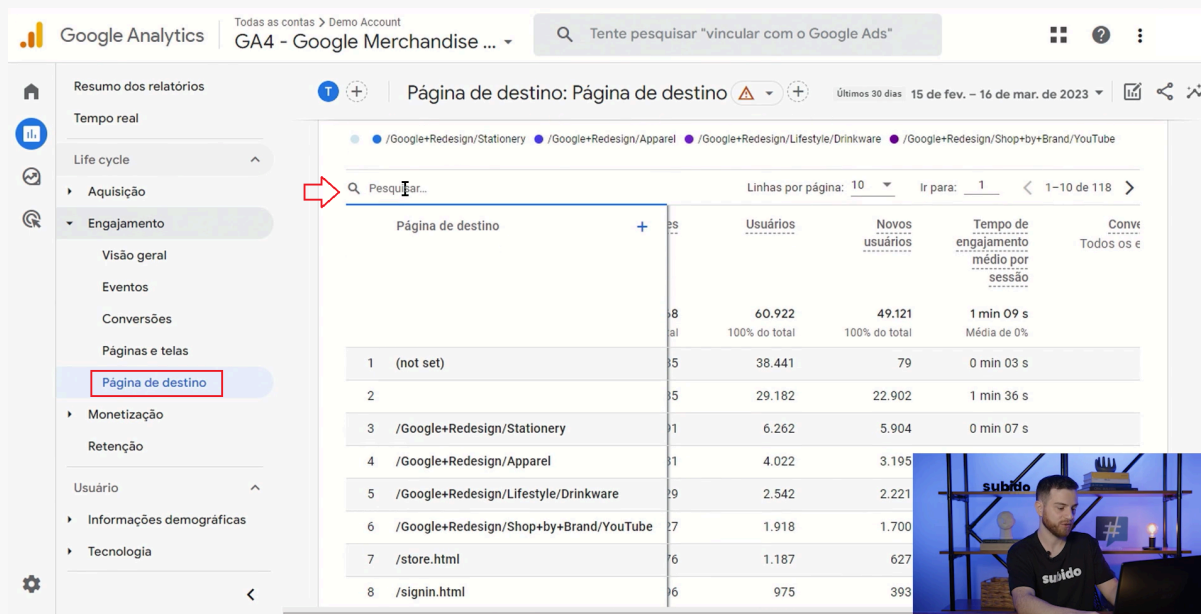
Google Analytics
Todas as contas > Demo Account
GA4 - Google Merchandise ...
Tente pesquisar "vincular com o Google Ads"

Resumo dos relatórios
Tempo real
Life cycle
Aquisição
Engajamento
Visão geral
Eventos
Conversões
Páginas e telas
Página de destino
Monetização
Retenção
Usuário
Informações demográficas
Tecnologia

T
Página de destino: Página de destino
Últimos 30 dias 15 de fev. – 16 de mar. de 2023

/Google+Redesign/Stationery /Google+Redesign/Apparel /Google+Redesign/Lifestyle/Drinkware /Google+Redesign/Shop+by+Brand/YouTube

Pesquisar...
Linhas por página: 10
Ir para: 1
1–10 de 118

| | Página de destino | es | Usuários | Novos usuários | Tempo de engajamento médio por sessão | Conve Todos os e |
|---|---|---|---|---|---|---|
| | | 58 al | 60.922 100% do total | 49.121 100% do total | 1 min 09 s Média de 0% | |
| 1 | (not set) | 35 | 38.441 | 79 | 0 min 03 s | |
| 2 | | 35 | 29.182 | 22.902 | 1 min 36 s | |
| 3 | /Google+Redesign/Stationery | 01 | 6.262 | 5.904 | 0 min 07 s | |
| 4 | /Google+Redesign/Apparel | 31 | 4.022 | 3.195 | | |
| 5 | /Google+Redesign/Lifestyle/Drinkware | 29 | 2.542 | 2.221 | | |
| 6 | /Google+Redesign/Shop+by+Brand/YouTube | 27 | 1.918 | 1.700 | | |
| 7 | /store.html | 76 | 1.187 | 627 | | |
| 8 | /signin.html | 96 | 975 | 393 | | |

subido
subido